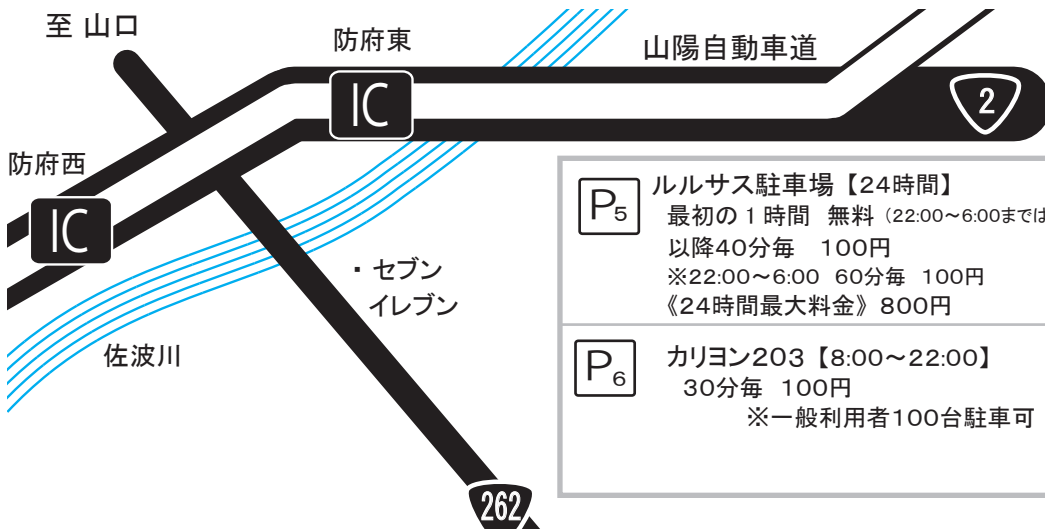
至 山口

防府東

IC

山陽自動車道

2

防府西

IC

・セブン
イレブン

佐波川

262

$P_5$ ルルサス駐車場【24時間】
最初の1時間 無料（22:00～6:00までは
以降40分毎 100円
※22:00～6:00 60分毎 100円
《24時間最大料金》800円

$P_6$ カリヨン203【8:00～22:00】
30分毎 100円
※一般利用者100台駐車可